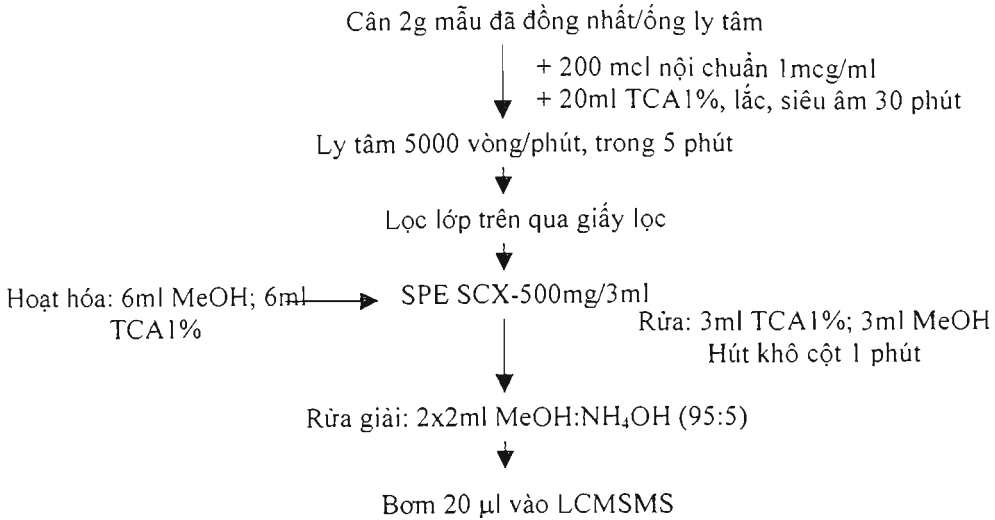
Cân 2g mẫu đã đồng nhất/ống ly tâm

+ 200 mcl nội chuẩn 1mcg/ml
+ 20ml TCA1%, lắc, siêu âm 30 phút

Ly tâm 5000 vòng/phút, trong 5 phút

Lọc lớp trên qua giấy lọc

Hoạt hóa: 6ml MeOH; 6ml TCA1%

SPE SCX-500mg/3ml

Rửa: 3ml TCA1%; 3ml MeOH
Hút khô cột 1 phút

Rửa giải: 2x2ml MeOH:$NH_4OH$ (95:5)

Bơm 20 µl vào LCMSMS